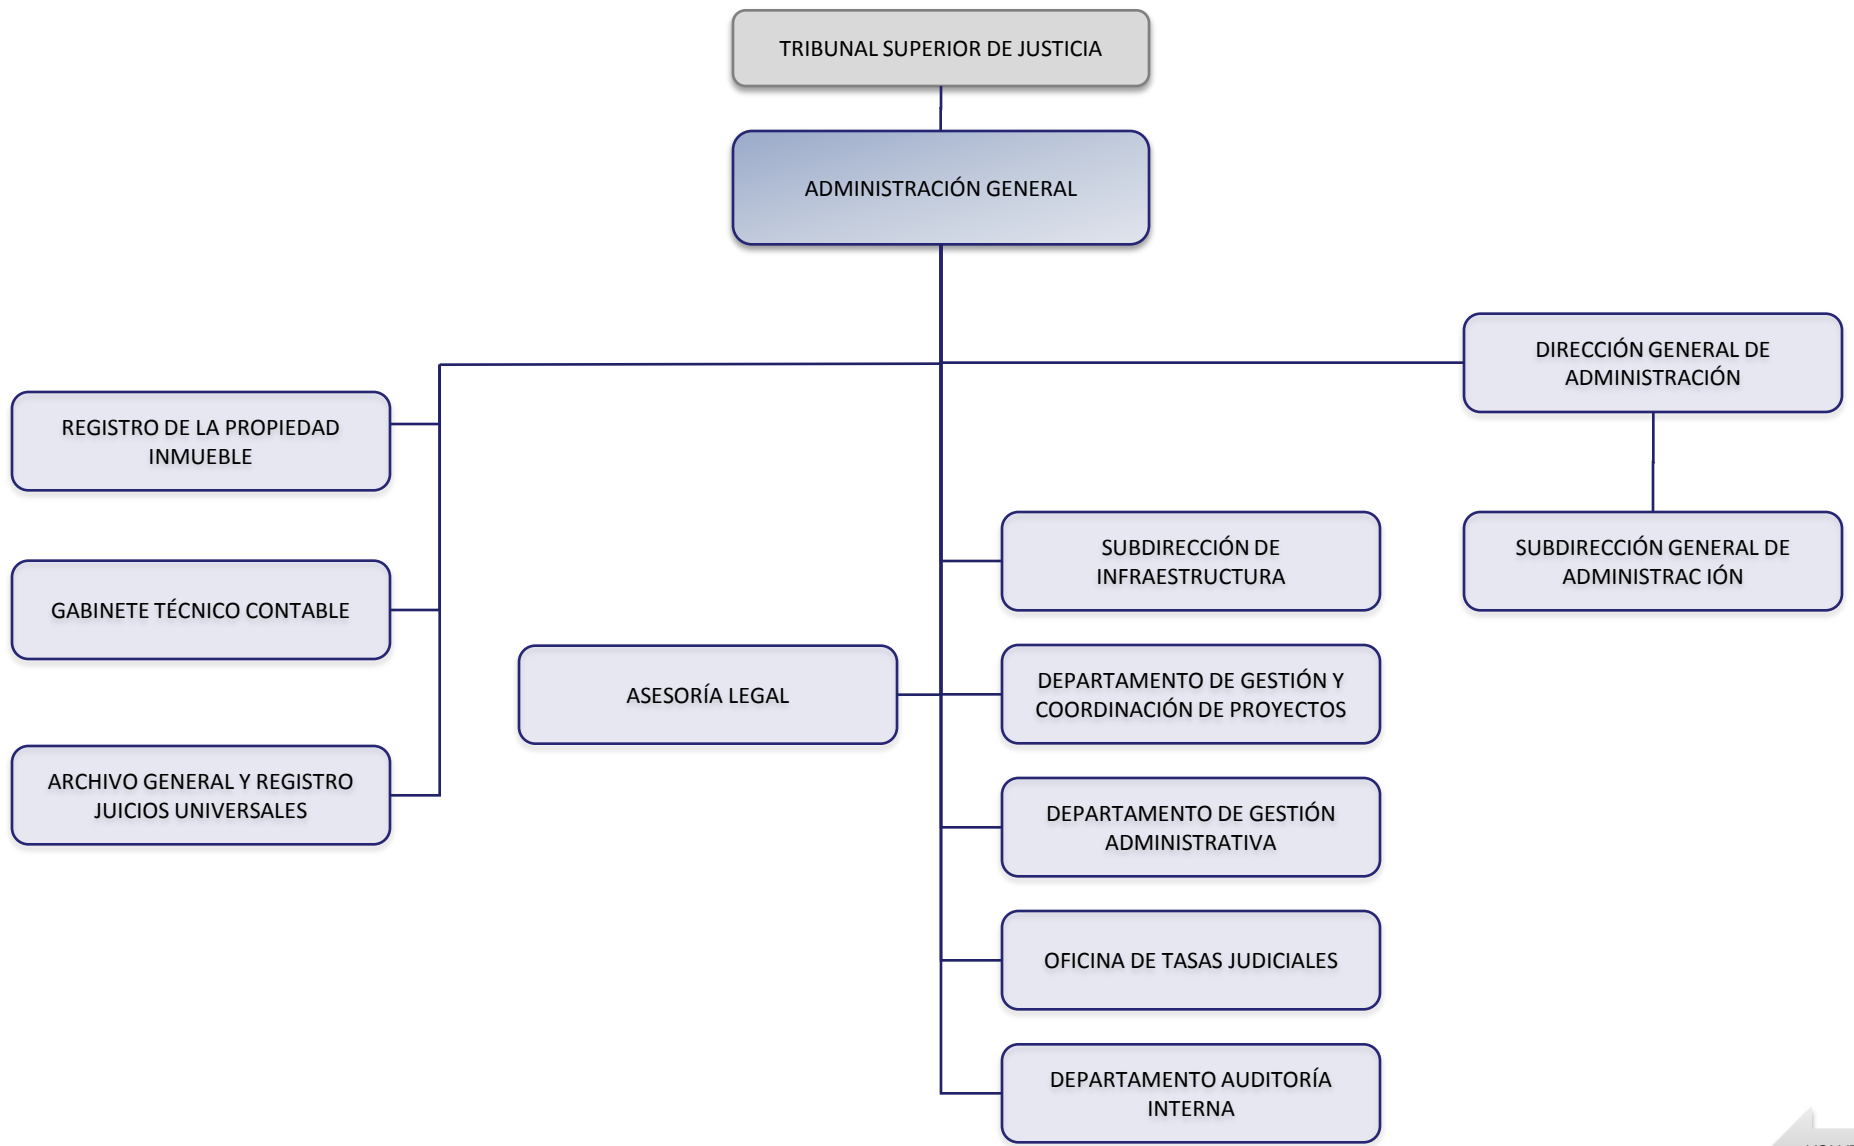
TRIBUNAL SUPERIOR DE JUSTICIA

ADMINISTRACIÓN GENERAL

DIRECCIÓN GENERAL DE ADMINISTRACIÓN

REGISTRO DE LA PROPIEDAD INMUEBLE

SUBDIRECCIÓN DE INFRAESTRUCTURA

SUBDIRECCIÓN GENERAL DE ADMINISTRAC IÓN

GABINETE TÉCNICO CONTABLE

ASESORÍA LEGAL

DEPARTAMENTO DE GESTIÓN Y COORDINACIÓN DE PROYECTOS

ARCHIVO GENERAL Y REGISTRO JUICIOS UNIVERSALES

DEPARTAMENTO DE GESTIÓN ADMINISTRATIVA

OFICINA DE TASAS JUDICIALES

DEPARTAMENTO AUDITORÍA INTERNA